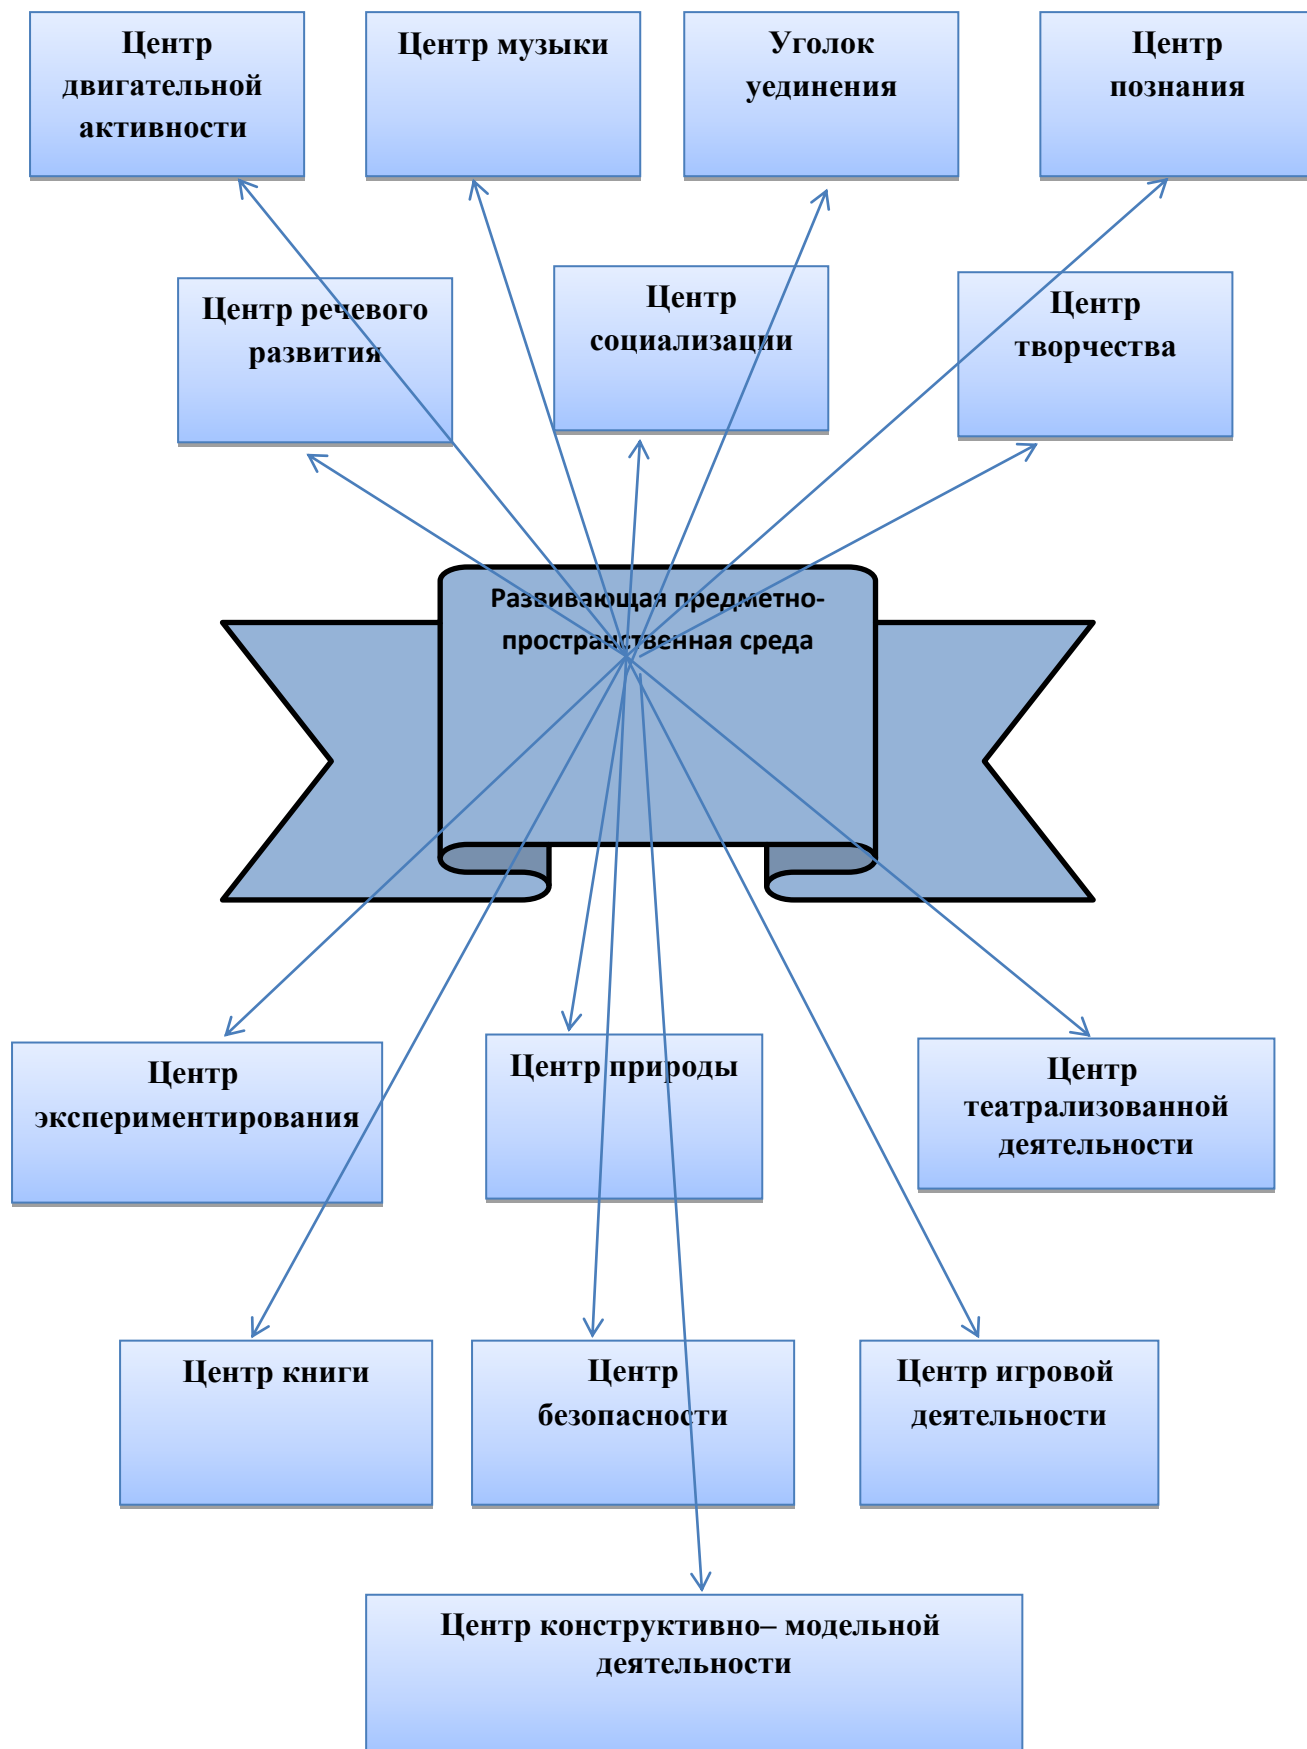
Центр двигательной активности

Центр музыки

Уголок уединения

Центр познания

Центр речевого развития

Центр социализации

Центр творчества

Развивающая предметно-пространственная среда

Центр экспериментирования

Центр природы

Центр театрализованной деятельности

Центр книги

Центр безопасности

Центр игровой деятельности

Центр конструктивно– модельной деятельности